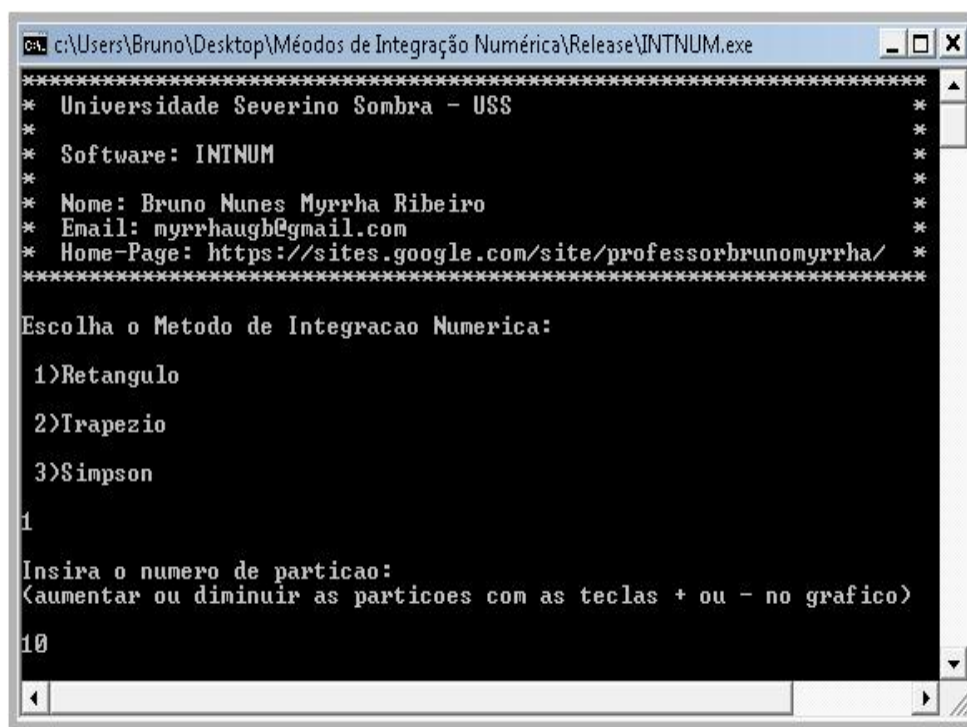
c:\Users\Bruno\Desktop\Méodos de Integração Numérica\Release\INTNUM.exe

*******************************************************************
* Universidade Severino Sombra - USS *
*
* Software: INTNUM *
*
* Nome: Bruno Nunes Myrrha Ribeiro *
* Email: myrrhaugb@gmail.com *
* Home-Page: https://sites.google.com/site/professorbrunomyrrha/ *
*******************************************************************

Escolha o Metodo de Integracao Numerica:

1)Retangulo

2)Trapezio

3)Simpson

1

Insira o numero de particao:
(aumentar ou diminuir as particoes com as teclas + ou - no grafico)

10